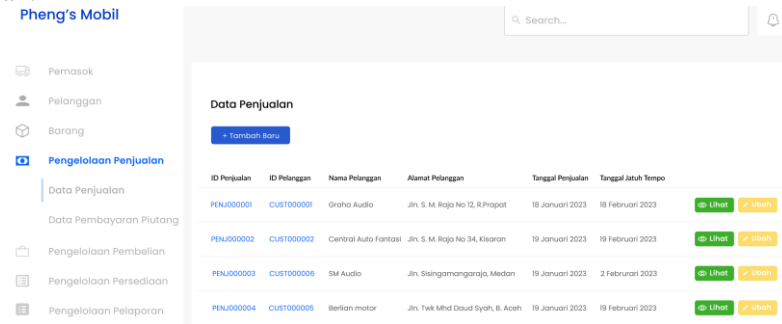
Pheng's Mobil

Search...

Pemasok
Pelanggan
Barang
Pengelolaan Penjualan
Data Penjualan
Data Pembayaran Piutang
Pengelolaan Pembelian
Pengelolaan Persediaan
Pengelolaan Pelaporan

Data Penjualan

+ Tambah Baru

| ID Penjualan | ID Pelanggan | Nama Pelanggan | Alamat Pelanggan | Tanggal Penjualan | Tanggal Jatuh Tempo | |
|---|---|---|---|---|---|---|
| PENJ000001 | CUST000001 | Graha Audio | Jln. S. M. Raja No 12, R.Prapat | 18 Januari 2023 | 18 Februari 2023 | Lihat Ubah |
| PENJ000002 | CUST000002 | Central Auto Fantasi | Jln. S. M. Raja No 34, Kisaran | 19 Januari 2023 | 19 Februari 2023 | Lihat Ubah |
| PENJ000003 | CUST000006 | SM Audio | Jln. Sisingamangaraja, Medan | 19 Januari 2023 | 2 Februari 2023 | Lihat Ubah |
| PENJ000004 | CUST000005 | Berlian motor | Jln. Twk Mhd Daud Syah, B. Aceh | 19 Januari 2023 | 19 Februari 2023 | Lihat Ubah |